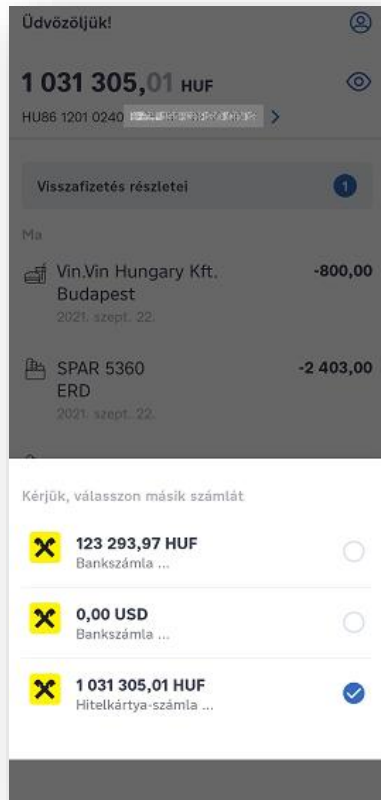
Üdvözöljük!

1 031 305,01 HUF

HU86 1201 0240 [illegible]

Visszafizetés részletei 1

Ma

Vin.Vin Hungary Kft. Budapest -800,00
2021. szept. 22.

SPAR 5360 ERD -2 403,00
2021. szept. 22.

Kérjük, válasszon másik számlát

123 293,97 HUF
Bankszámla ...

0,00 USD
Bankszámla ...

1 031 305,01 HUF
Hitelkártya-számla ...